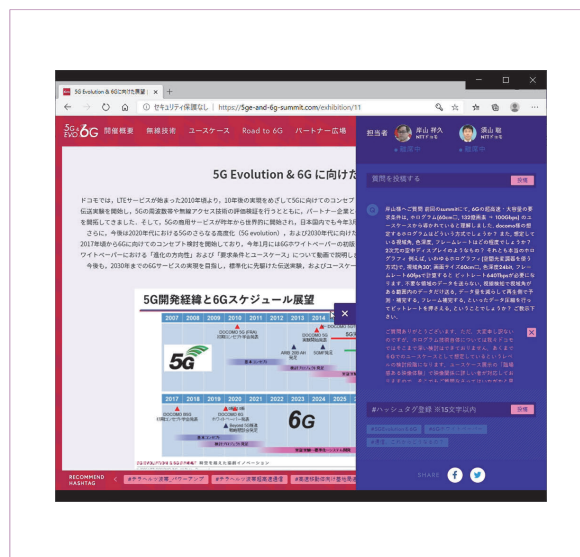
5G Evolution & 6Gに向けた | ×   +

セキュリティ保護なし | https://5ge-and-6g-summit.com/exhibition/11

5G EVO 6G   開催概要   無線技術   ユースケース   Road to 6G   パートナー広場

5G Evolution & 6G に向けた

ドコモでは、LTEサービスが始まった2010年頃より、10年後の実現をめざして5Gに向けてのコンセプト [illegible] 伝送実験を開始し、5Gの高速数帯や無線アクセス技術の評価検証を行うとともに、パートナー企業と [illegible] を展開してきました。そして、5Gの商用サービスが昨年から世界的に開始され、日本国内でも今年3月 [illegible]

さらに、今後は2020年代における5Gのさらなる高度化（5G evolution）、および2030年代に向け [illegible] 2017年頃から6Gに向けてのコンセプト検討を開始しており、今年1月には6Gホワイトペーパーの初版 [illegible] ワイトペーパーにおける「進化の方向性」および「要求条件とユースケース」について動画で説明し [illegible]

今後も、2030年までの6Gサービスの実現を目指し、標準化に先駆けた伝送実験、およびユースケー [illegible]

5G開発経緯と6Gスケジュール展望

2007 2008 2009 2010 2011 2012 2013 2014

5G

2017 2018 2019 2020 2021 2022 2023 2024 2025

6G

RECOMMEND HASHTAG   #テラヘルツ波_パワーアップ   #テラヘルツ波帯超高速通信   #高速移動面向け無線

担当者   岸山 祥久 NTTドコモ   須山 聡 NTTドコモ

質問を投稿する   投稿

岸山様へご質問 前回のsummitにて、6Gの超高速・大容量の要求条件は、ホログラム(60cm三、1228画素 = 10064bps)のユースケースから導かれていると理解しました。docomo様の想定するホログラムはどういう方式でしょうか? また、想定している視域角、色深度、フレームレートはどの程度でしょうか? 2次元の空中ディスプレイのようなもの? それとも本当のホログラフィ 例えば、いわゆるホログラフィ(計算機合成ホログラム等を使う方式)で、視域角30°、画面サイズ60cmで、色深度24bit、フレームレート60fpsで計算すると ビットレート4x6?Tbpsが必要になります。不要な領域のデータを送らない、視線検知で視域角がある範囲外のデータがけ送る、データ量を減らして再生側で予測・補完する、フレーム補完する、といったデータ圧縮を行ってビットレートを押さえる、ということでしょうか? ご教示下さい。

ご質問ありがとうございます。ただ、大変申し訳ないのですが、ホログラム技術自体については我々ドコモのほうで深く検討はできておりません。あくまで6Gのユースケースとして想定しているというレベルの検討段階になります。ユースケース集の中「臨場感ある体感を提示」の映像伝送に詳しい者が出ておりますので、そちらでご質問いただけますと幸いです。

#ハッシュタグ登録 半15文字以内   投稿

SHARE